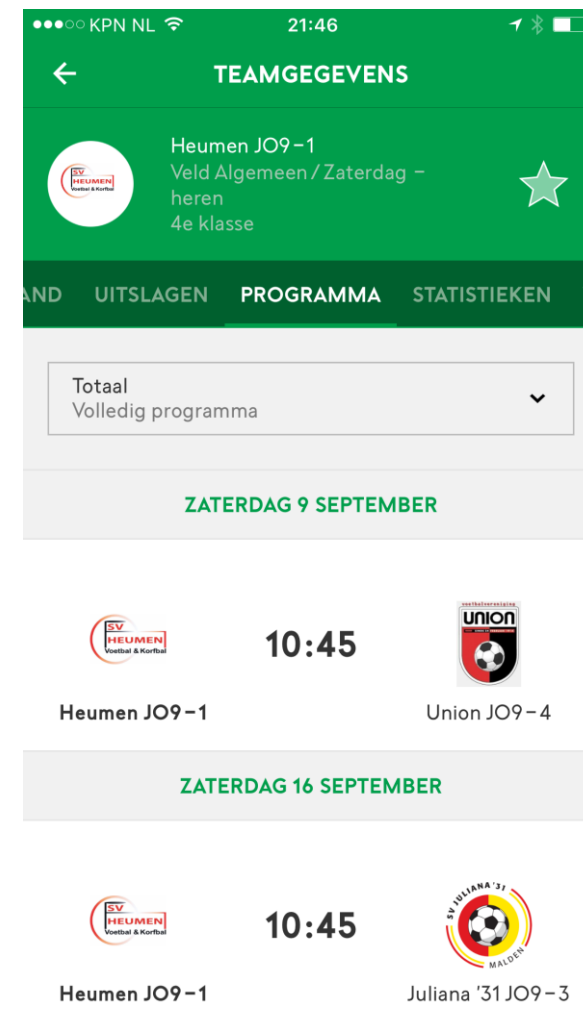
●●●○○ KPN NL 21:46

TEAMGEGEVENS

SV HEUMEN Voetbal & Korfbal

Heumen JO9-1
Veld Algemeen / Zaterdag - heren
4e klasse

AND UITSLAGEN PROGRAMMA STATISTIEKEN

Totaal
Volledig programma

ZATERDAG 9 SEPTEMBER

SV HEUMEN Voetbal & Korfbal

10:45

voetbalvereniging UNION

Heumen JO9-1

Union JO9-4

ZATERDAG 16 SEPTEMBER

SV HEUMEN Voetbal & Korfbal

10:45

SV JULIANA '31 MALDEN

Heumen JO9-1

Juliana '31 JO9-3